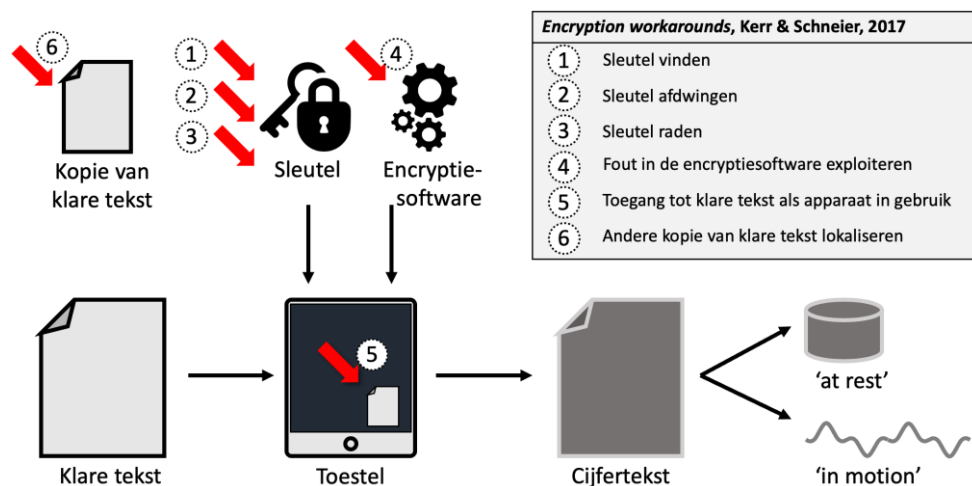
6

Kopie van klare tekst

1
2
3

Sleutel

4

Encryptiesoftware

| *Encryption workarounds*, Kerr & Schneier, 2017 | |
|---|---|
| 1 | Sleutel vinden |
| 2 | Sleutel afdwingen |
| 3 | Sleutel raden |
| 4 | Fout in de encryptiesoftware exploiteren |
| 5 | Toegang tot klare tekst als apparaat in gebruik |
| 6 | Andere kopie van klare tekst lokaliseren |

5

Klare tekst

Toestel

Cijfertekst

'at rest'

'in motion'